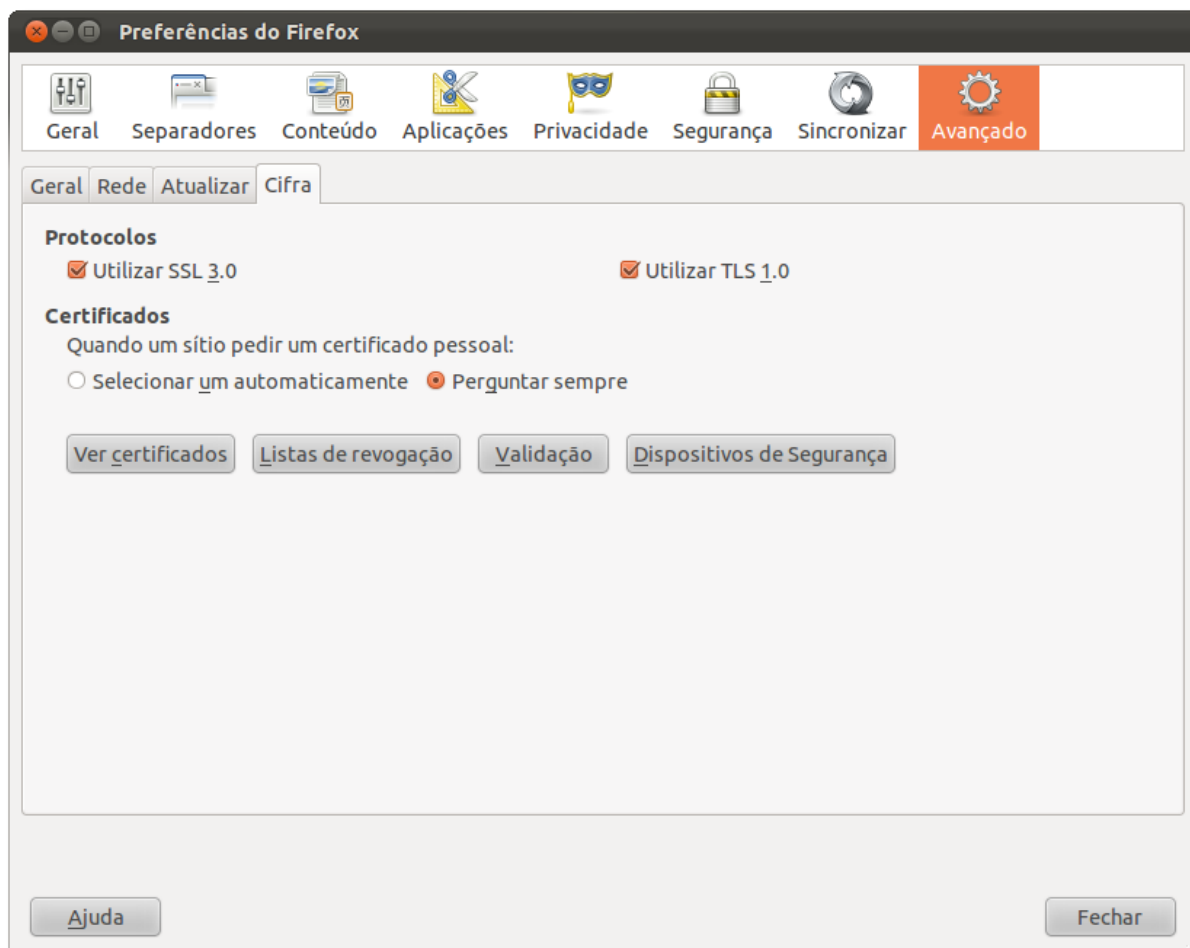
Preferências do Firefox

Geral Separadores Conteúdo Aplicações Privacidade Segurança Sincronizar Avançado

Geral Rede Atualizar Cifra

Protocolos
Utilizar SSL 3.0
Utilizar TLS 1.0

Certificados
Quando um sítio pedir um certificado pessoal:
Selecionar um automaticamente
Perguntar sempre

Ver certificados
Listas de revogação
Validação
Dispositivos de Segurança

Ajuda
Fechar